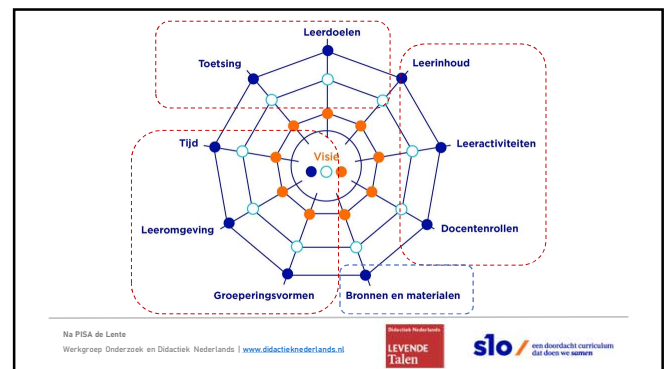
Leerdoelen

Toetsing

Leerinhoud

Tijd

Visie

Leeractiviteiten

Leeromgeving

Docentenrollen

Groeperingsvormen

Bronnen en materialen

Na PISA de Lente

Werkgroep Onderzoek en Didactiek Nederlands | www.didactieknederlands.nl

Didactiek Nederlands
LEVENDE Talen

slo een doordacht curriculum dat doen we samen